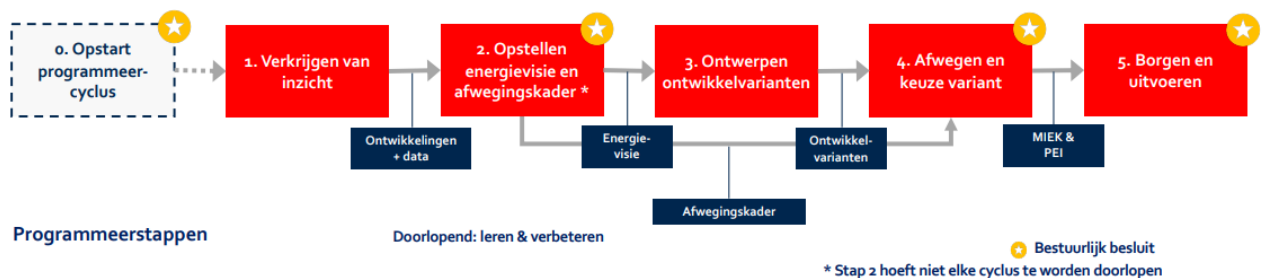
0. Opstart programmeer-cyclus

1. Verkrijgen van inzicht

2. Opstellen energievisie en afwegingskader *

3. Ontwerpen ontwikkelvarianten

4. Afwegen en keuze variant

5. Borgen en uitvoeren

Ontwikkelingen + data

Energie-visie

Ontwikkel-varianten

MIEK & PEI

Afwegingskader

Programmeerstappen

Doorlopend: leren & verbeteren

Bestuurlijk besluit

* Stap 2 hoeft niet elke cyclus te worden doorlopen